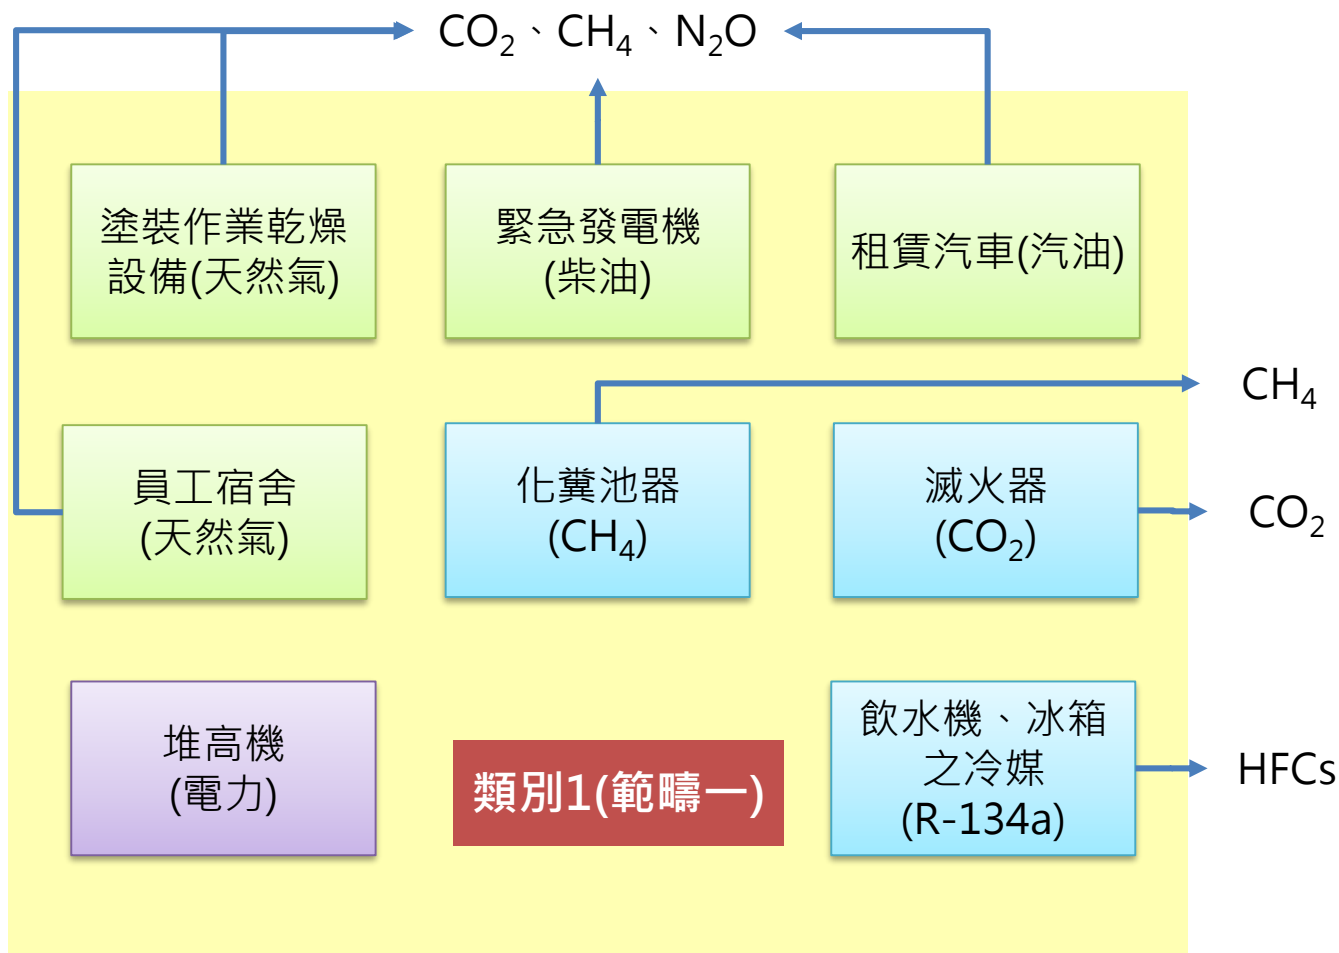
$CO_2$、$CH_4$、$N_2O$

塗裝作業乾燥設備(天然氣)

緊急發電機(柴油)

租賃汽車(汽油)

$CH_4$

員工宿舍(天然氣)

化糞池器($CH_4$)

滅火器($CO_2$)

$CO_2$

堆高機(電力)

類別1(範疇一)

飲水機、冰箱之冷媒(R-134a)

HFCs